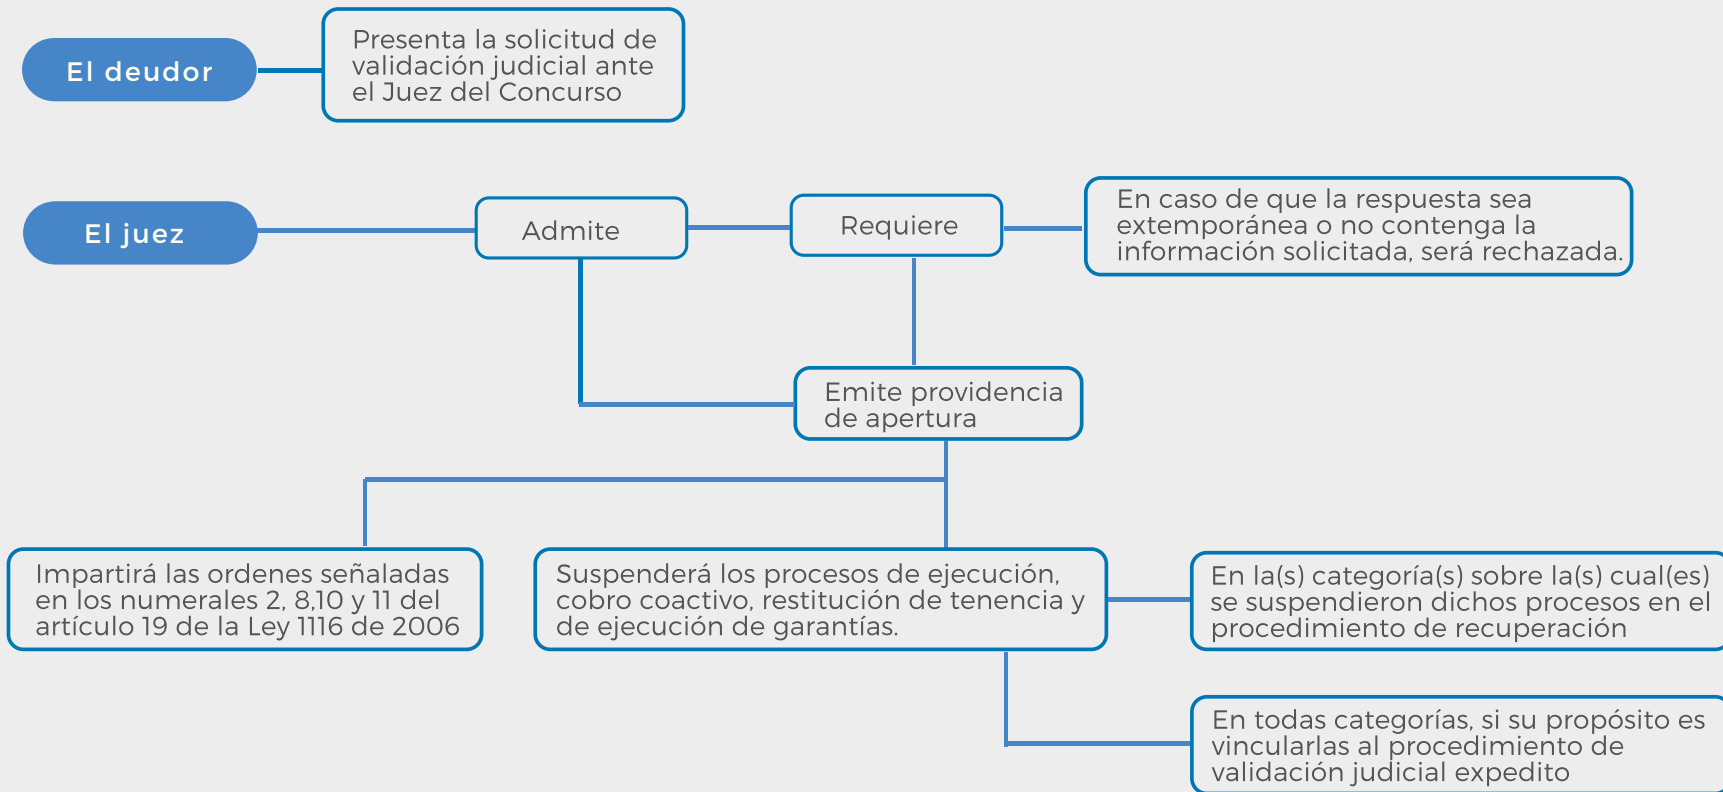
El deudor

Presenta la solicitud de validación judicial ante el Juez del Concurso

El juez

Admite

Requiere

En caso de que la respuesta sea extemporánea o no contenga la información solicitada, será rechazada.

Emite providencia de apertura

Impartirá las ordenes señaladas en los numerales 2, 8,10 y 11 del artículo 19 de la Ley 1116 de 2006

Suspenderá los procesos de ejecución, cobro coactivo, restitución de tenencia y de ejecución de garantías.

En la(s) categoría(s) sobre la(s) cual(es) se suspendieron dichos procesos en el procedimiento de recuperación

En todas categorías, si su propósito es vincularlas al procedimiento de validación judicial expedito